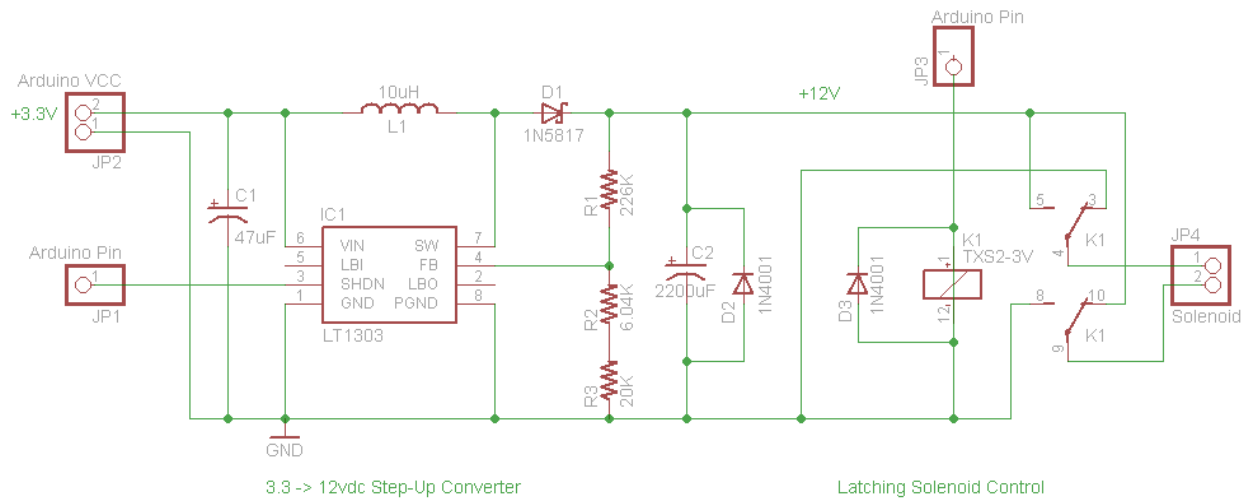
Arduino Pin
JP3
1
Arduino VCC
+3.3V
2
1
JP2
10uH
L1
D1
1N5817
+12V
C1
47uF
IC1
6 VIN SW 7
5 LBI FB 4
3 SHDN LBO 2
1 GND PGND 8
LT1303
R1
226K
R2
6.04K
R3
20K
C2
2200uF
D2
1N4001
D3
1N4001
K1
TXS2-3V
1
12
5
3
K1
4
8
10
K1
9
JP4
1
2
Solenoid
Arduino Pin
1
JP1
GND
3.3 -> 12vdc Step-Up Converter
Latching Solenoid Control